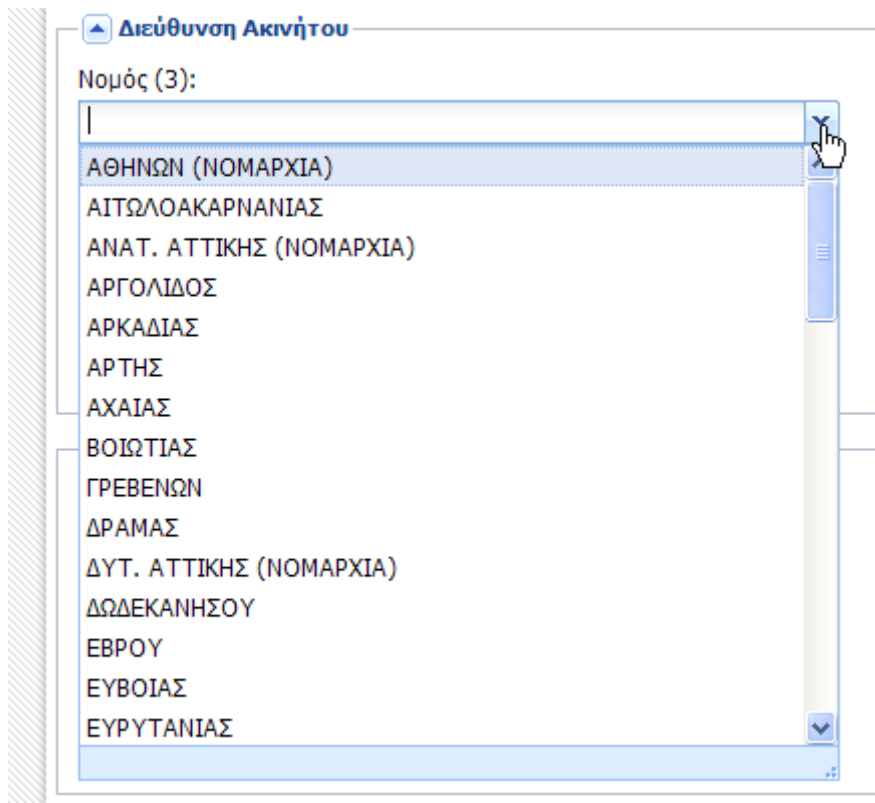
Διεύθυνση Ακινήτου

Νομός (3):

ΑΘΗΝΩΝ (ΝΟΜΑΡΧΙΑ)
ΑΙΤΩΛΟΑΚΑΡΝΑΝΙΑΣ
ΑΝΑΤ. ΑΤΤΙΚΗΣ (ΝΟΜΑΡΧΙΑ)
ΑΡΓΟΛΙΔΟΣ
ΑΡΚΑΔΙΑΣ
ΑΡΤΗΣ
ΑΧΑΙΑΣ
ΒΟΙΩΤΙΑΣ
ΓΡΕΒΕΝΩΝ
ΔΡΑΜΑΣ
ΔΥΤ. ΑΤΤΙΚΗΣ (ΝΟΜΑΡΧΙΑ)
ΔΩΔΕΚΑΝΗΣΟΥ
ΕΒΡΟΥ
ΕΥΒΟΙΑΣ
ΕΥΡΥΤΑΝΙΑΣ